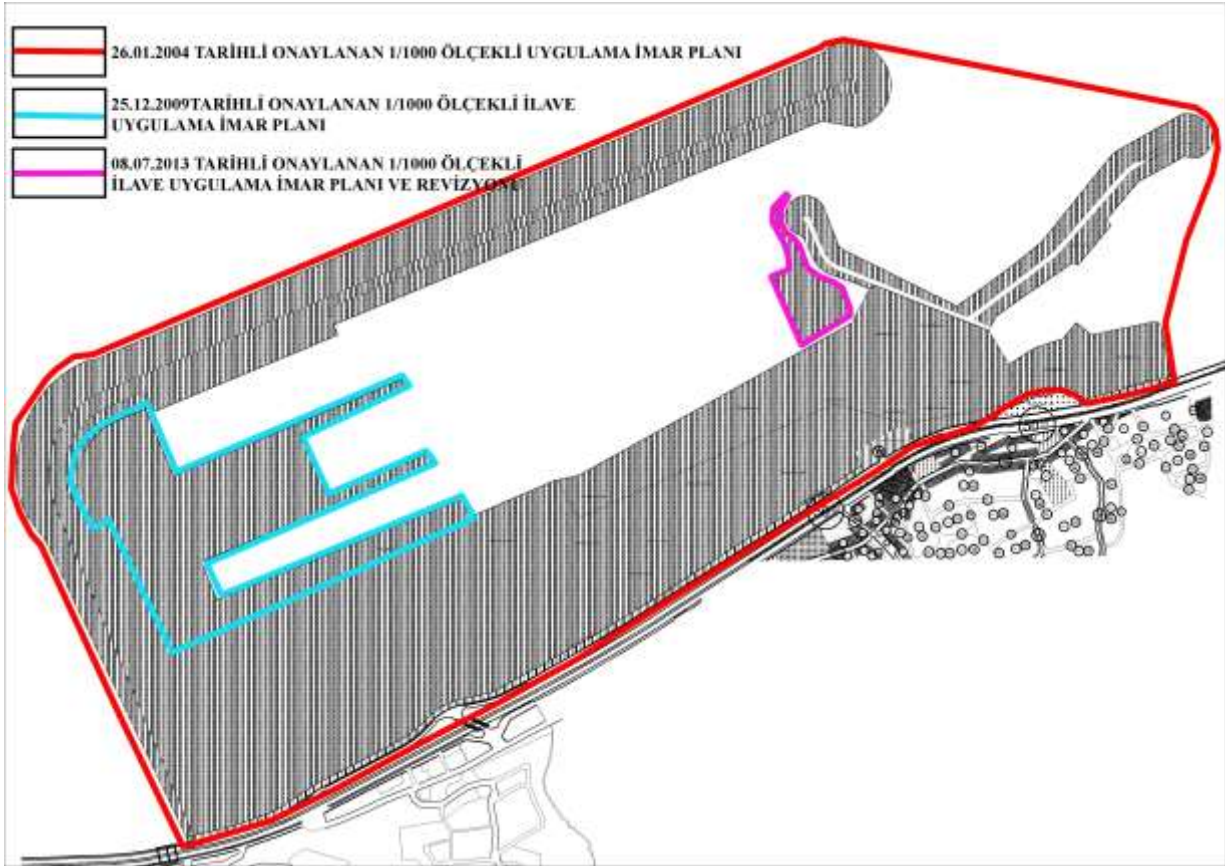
26.01.2004 TARİHLİ ONAYLANAN 1/1000 ÖLÇEKLİ UYGULAMA İMAR PLANI

25.12.2009TARİHLİ ONAYLANAN 1/1000 ÖLÇEKLİ İLAVE UYGULAMA İMAR PLANI

08.07.2013 TARİHLİ ONAYLANAN 1/1000 ÖLÇEKLİ İLAVE UYGULAMA İMAR PLANI VE REVİZYONU